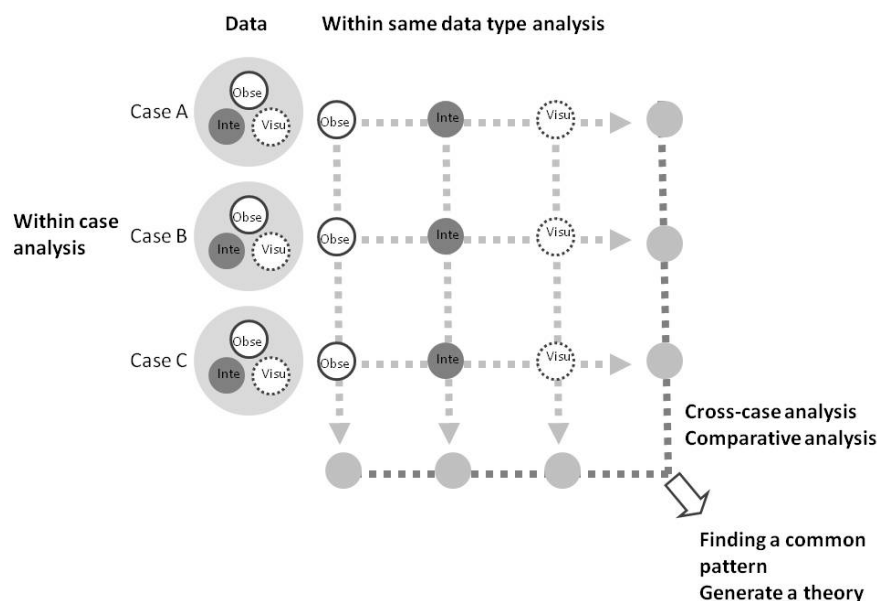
Data

Within same data type analysis

Case A

Obse

Inte

Visu

Obse

Inte

Visu

Within case analysis

Case B

Obse

Inte

Visu

Obse

Inte

Visu

Case C

Obse

Inte

Visu

Obse

Inte

Visu

Cross-case analysis
Comparative analysis

Finding a common pattern
Generate a theory